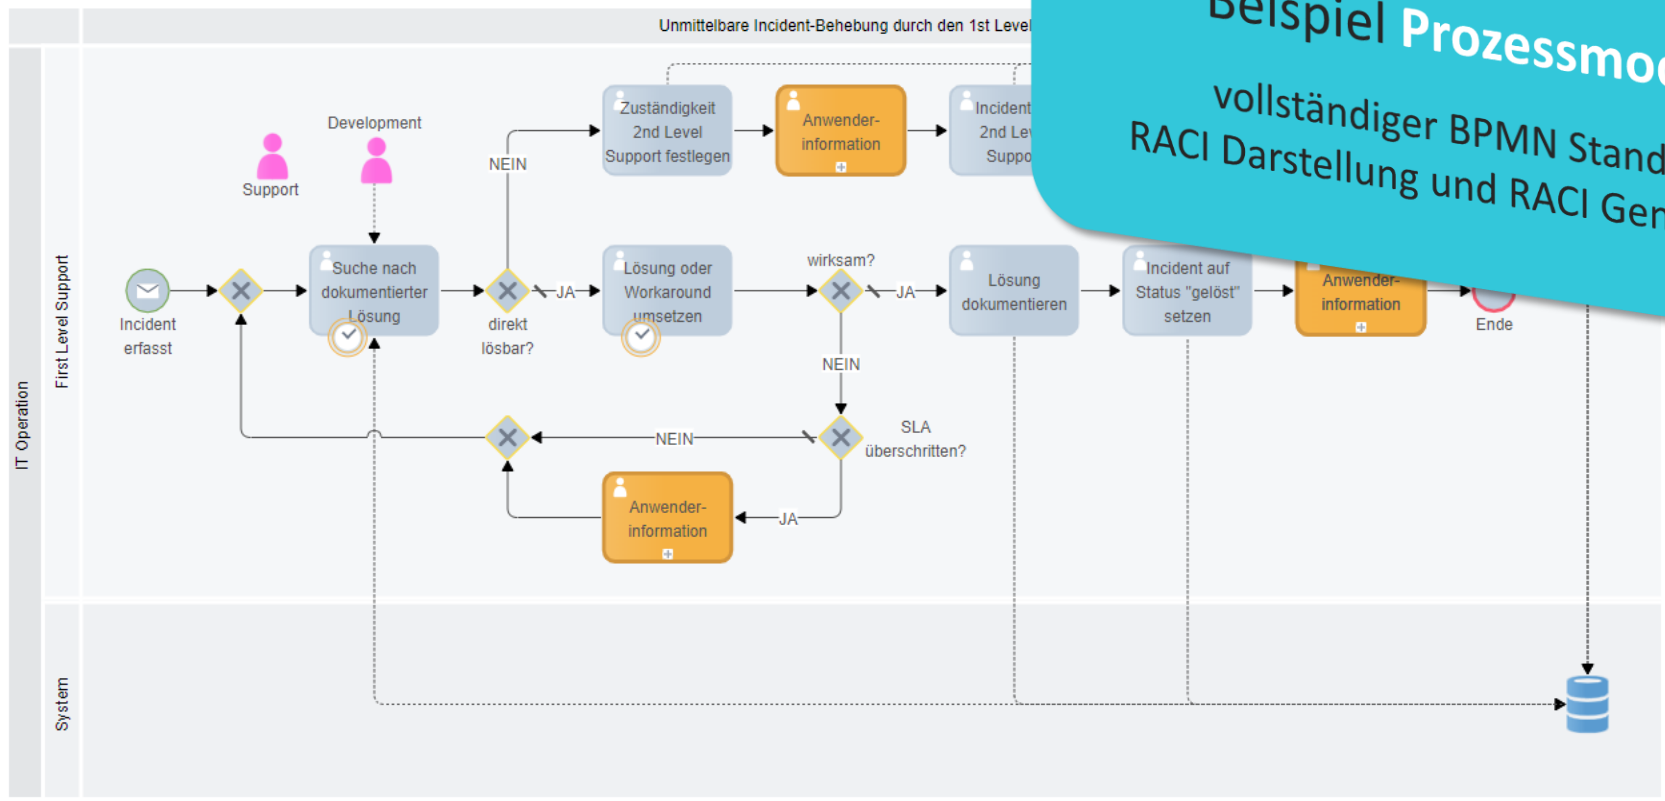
Unmittelbare Incident-Behebung durch den 1st Level

Beispiel Prozessmo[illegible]

vollständiger BPMN Stand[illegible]
RACI Darstellung und RACI Gen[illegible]

IT Operation

First Level Support

System

Development

Support

Incident erfasst

Suche nach dokumentierter Lösung

NEIN

direkt lösbar?

JA

Zuständigkeit 2nd Level Support festlegen

Anwender-information

Incident 2nd Le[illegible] Suppo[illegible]

Lösung oder Workaround umsetzen

wirksam?

JA

NEIN

Lösung dokumentieren

Incident auf Status "gelöst" setzen

Anwender-information

Ende

NEIN

SLA überschritten?

Anwender-information

JA